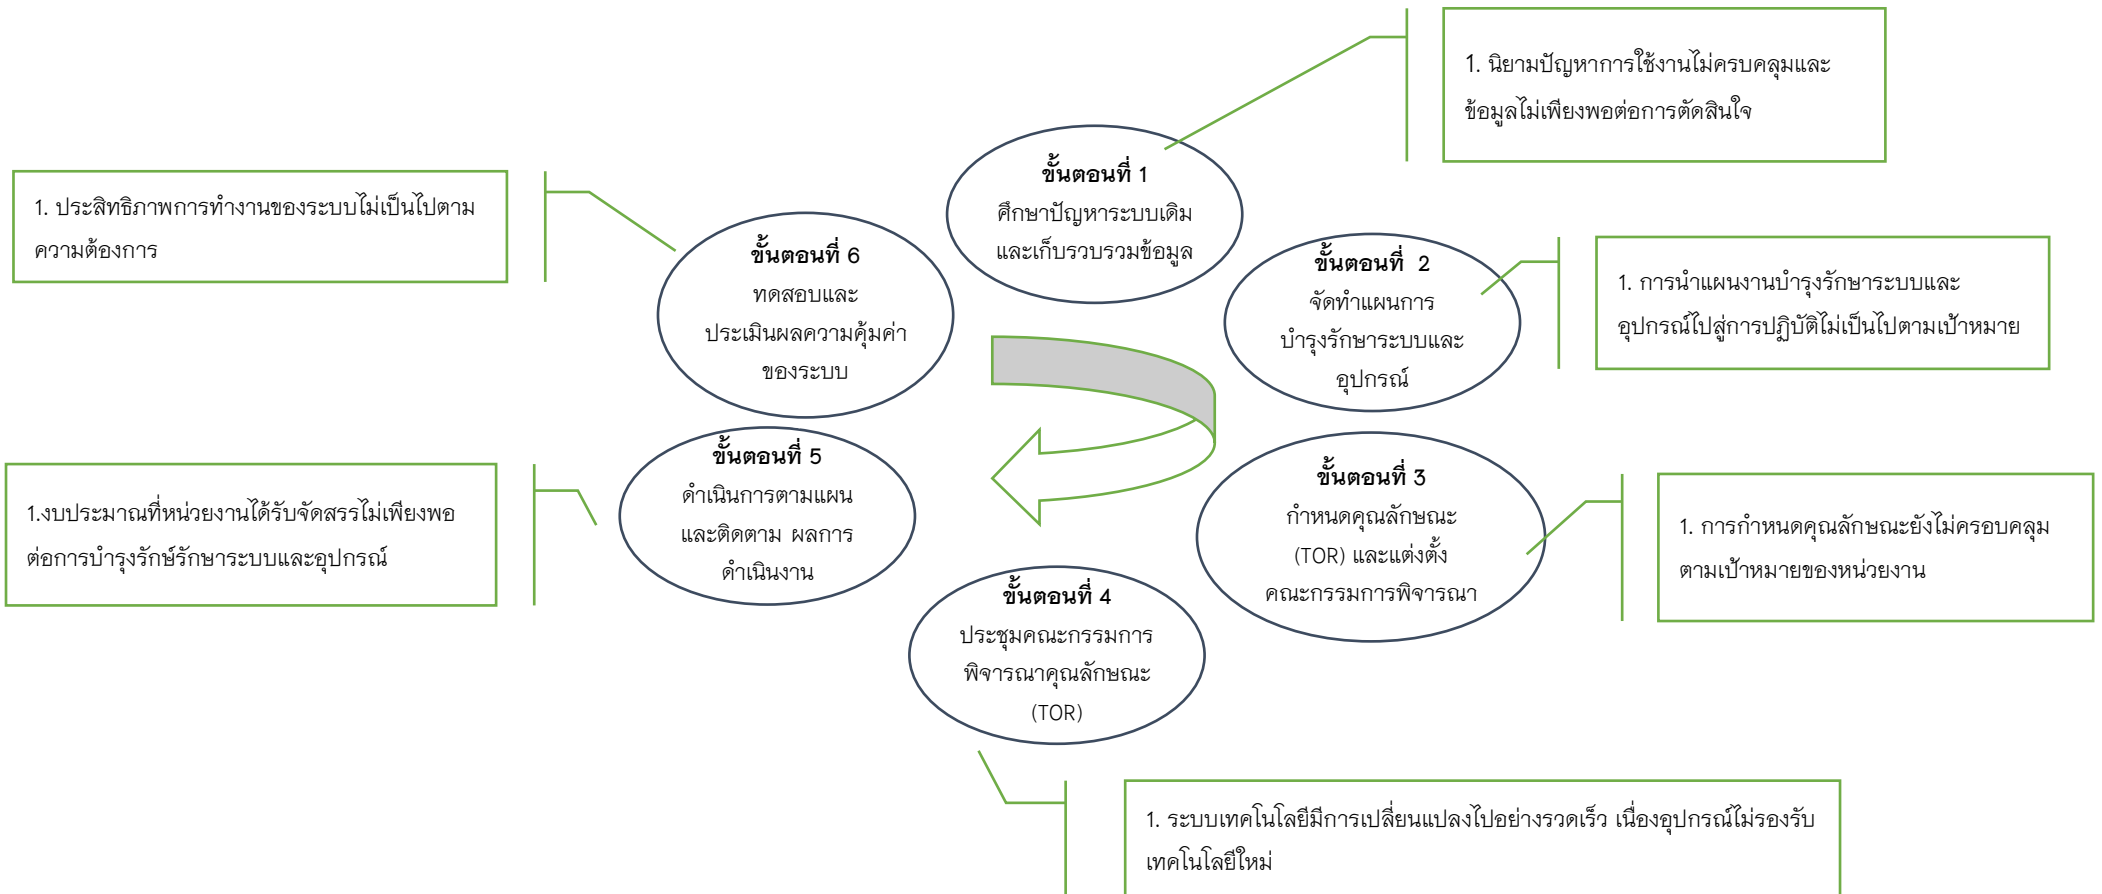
1. นิยามปัญหาการใช้งานไม่ครบคลุมและข้อมูลไม่เพียงพอต่อการตัดสินใจ

ขั้นตอนที่ 1
ศึกษาปัญหาระบบเดิมและเก็บรวบรวมข้อมูล

1. ประสิทธิภาพการทำงานของระบบไม่เป็นไปตามความต้องการ

ขั้นตอนที่ 6
ทดสอบและประเมินผลความคุ้มค่าของระบบ

ขั้นตอนที่ 2
จัดทำแผนการบำรุงรักษาระบบและอุปกรณ์

1. การนำแผนงานบำรุงรักษาระบบและอุปกรณ์ไปสู่การปฏิบัติไม่เป็นไปตามเป้าหมาย

ขั้นตอนที่ 5
ดำเนินการตามแผนและติดตาม ผลการดำเนินงาน

1.งบประมาณที่หน่วยงานได้รับจัดสรรไม่เพียงพอต่อการบำรุงรักษ์รักษาระบบและอุปกรณ์

ขั้นตอนที่ 3
กำหนดคุณลักษณะ (TOR) และแต่งตั้งคณะกรรมการพิจารณา

1. การกำหนดคุณลักษณะยังไม่ครอบคลุมตามเป้าหมายของหน่วยงาน

ขั้นตอนที่ 4
ประชุมคณะกรรมการพิจารณาคุณลักษณะ (TOR)

1. ระบบเทคโนโลยีมีการเปลี่ยนแปลงไปอย่างรวดเร็ว เนื่องอุปกรณ์ไม่รองรับเทคโนโลยีใหม่